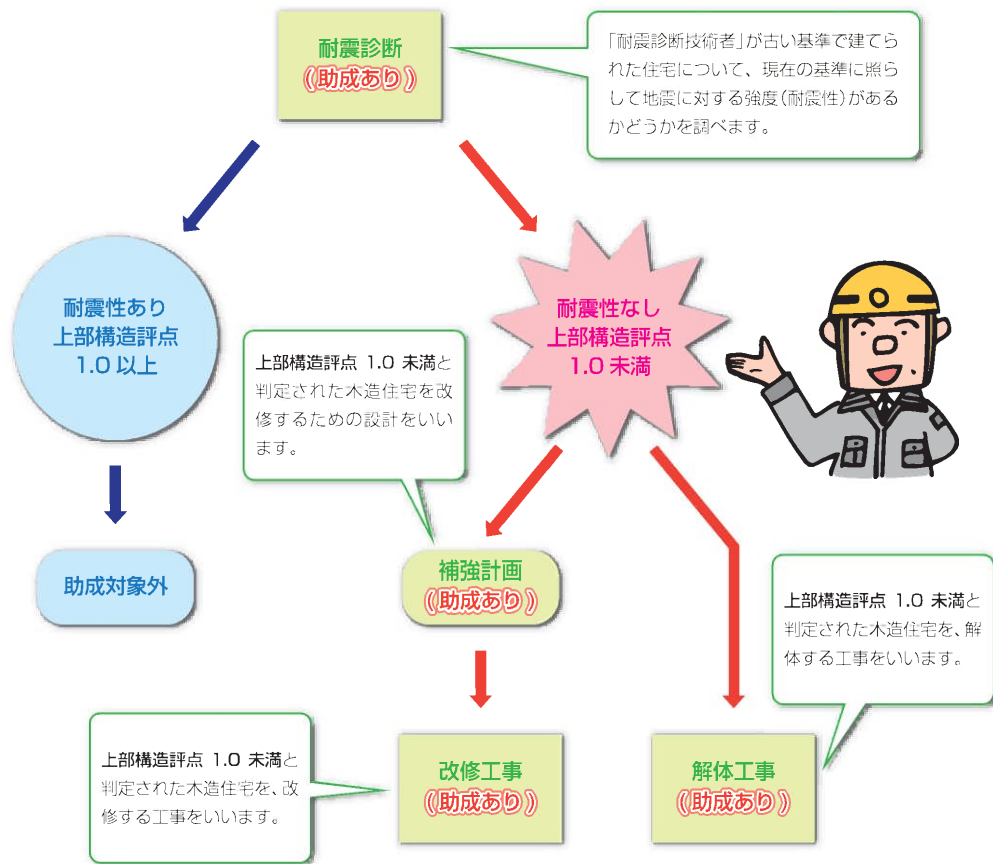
耐震診断
（助成あり）

「耐震診断技術者」が古い基準で建てられた住宅について、現在の基準に照らして地震に対する強度（耐震性）があるかどうかを調べます。

耐震性あり
上部構造評点
1.0 以上

助成対象外

耐震性なし
上部構造評点
1.0 未満

上部構造評点 1.0 未満と判定された木造住宅を改修するための設計をいいます。

補強計画
（助成あり）

上部構造評点 1.0 未満と判定された木造住宅を、解体する工事をいいます。

上部構造評点 1.0 未満と判定された木造住宅を、改修する工事をいいます。

改修工事
（助成あり）

解体工事
（助成あり）